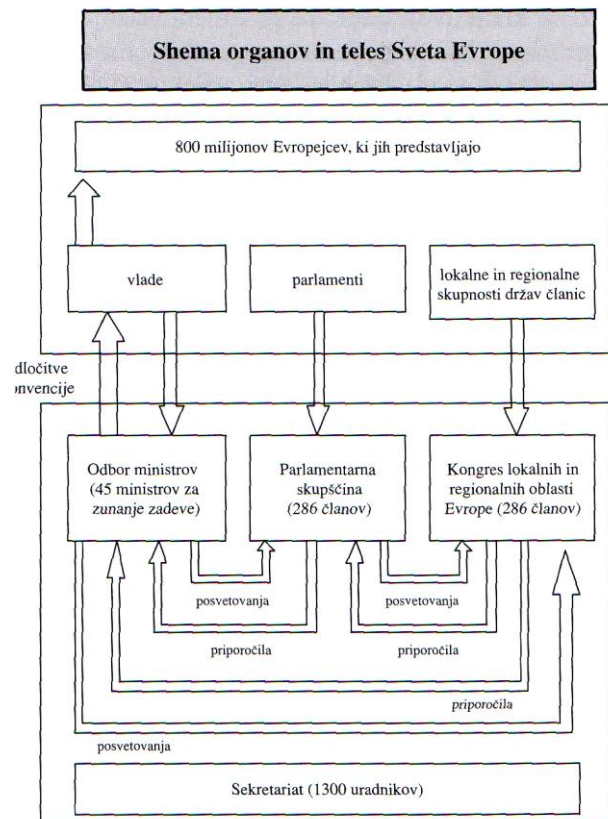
Shema organov in teles Sveta Evrope

800 milijonov Evropejcev, ki jih predstavljajo

vlade

parlamenti

lokalne in regionalne skupnosti držav članic

dločitve
›nvencije

Odbor ministrov (45 ministrov za zunanje zadeve)

Parlamentarna skupščina (286 članov)

Kongres lokalnih in regionalnih oblasti Evrope (286 članov)

posvetovanja

posvetovanja

priporočila

priporočila

priporočila

posvetovanja

Sekretariat (1300 uradnikov)